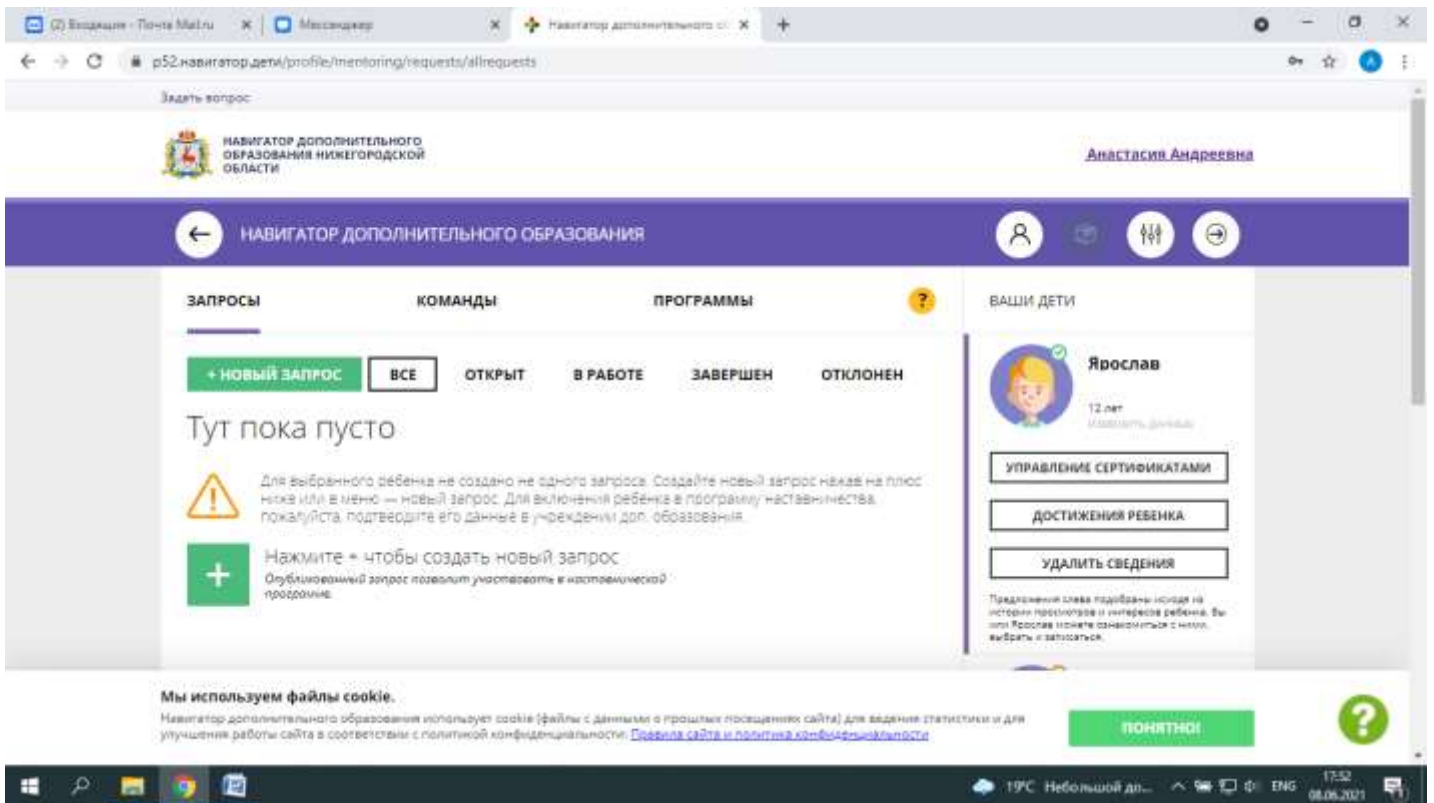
(2) Входящие - Почта Mail.ru
Мессенджер
Навигатор дополнительного о
p52.навигатор.дети/profile/mentoring/requests/allrequests

Задать вопрос

НАВИГАТОР ДОПОЛНИТЕЛЬНОГО ОБРАЗОВАНИЯ НИЖЕГОРОДСКОЙ ОБЛАСТИ

Анастасия Андреевна

НАВИГАТОР ДОПОЛНИТЕЛЬНОГО ОБРАЗОВАНИЯ

ЗАПРОСЫ КОМАНДЫ ПРОГРАММЫ

ВАШИ ДЕТИ

+ НОВЫЙ ЗАПРОС ВСЕ ОТКРЫТ В РАБОТЕ ЗАВЕРШЕН ОТКЛОНЕН

Тут пока пусто

Для выбранного ребенка не создано не одного запроса. Создайте новый запрос нажав на плюс ниже или в меню — новый запрос. Для включения ребенка в программу наставничества, пожалуйста, подтвердите его данные в учреждении доп. образования.

Нажмите + чтобы создать новый запрос
Опубликованный запрос позволит участвовать в наставнической программе.

Ярослав
12 лет
Изменить данные

УПРАВЛЕНИЕ СЕРТИФИКАТАМИ
ДОСТИЖЕНИЯ РЕБЕНКА
УДАЛИТЬ СВЕДЕНИЯ

Предложения слева подобраны исходя из истории просмотров и интересов ребенка. Вы или Ярослав можете ознакомиться с ними, выбрать и записаться.

Мы используем файлы cookie.
Навигатор дополнительного образования использует cookie (файлы с данными о прошлых посещениях сайта) для ведения статистики и для улучшения работы сайта в соответствии с политикой конфиденциальности. Правила сайта и политика конфиденциальности

ПОНЯТНО!

19°C Небольшой д... ENG 17:52 08.06.2021